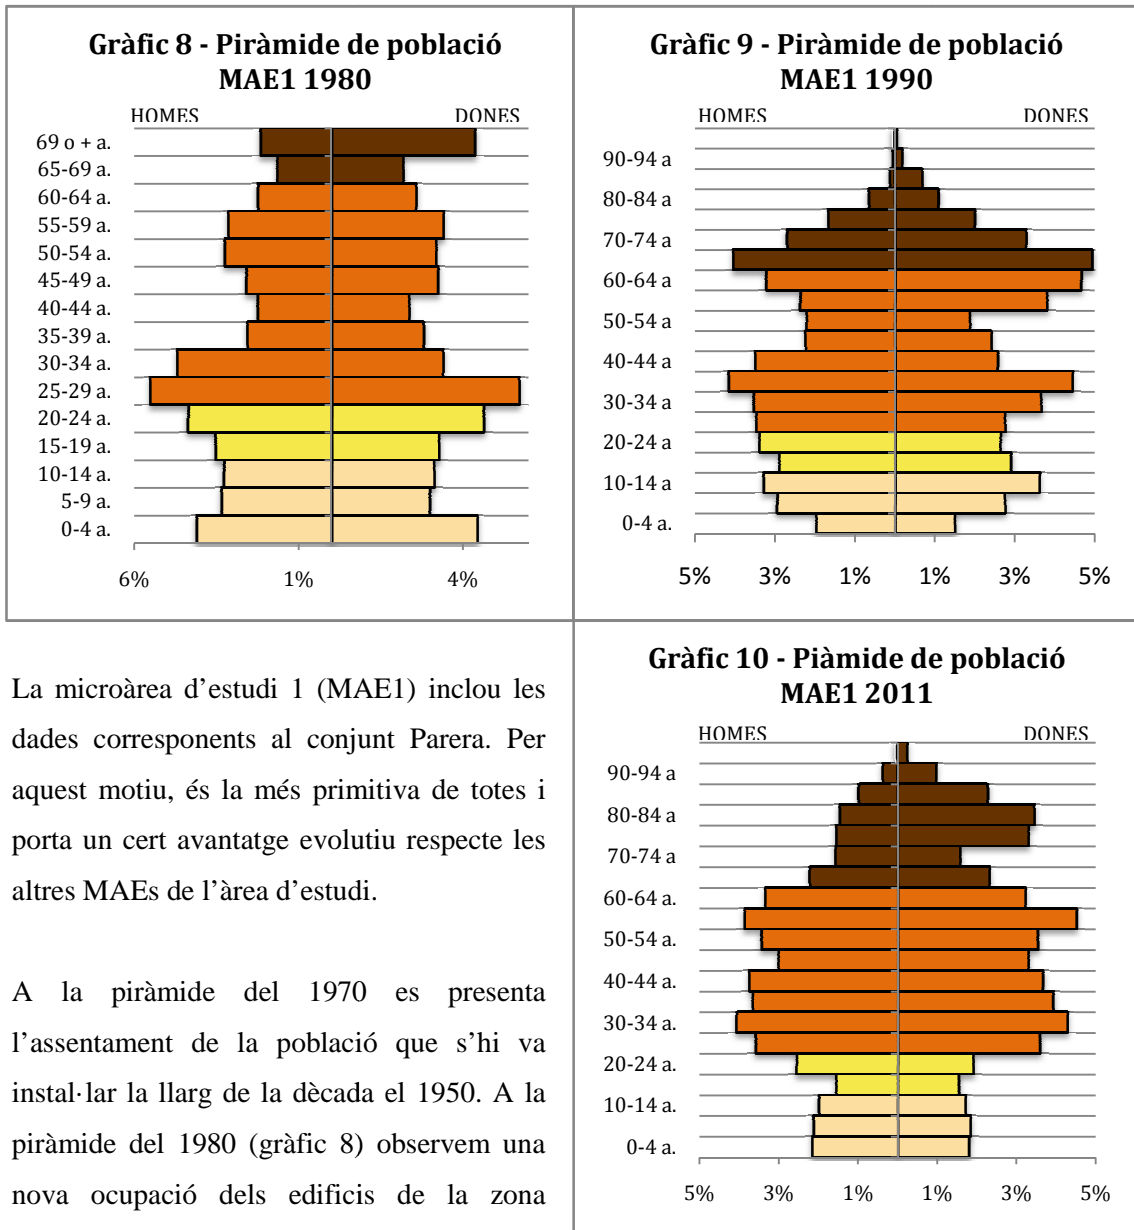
Gràfic 8 - Piràmide de població MAE1 1980

HOMES DONES

69 o + a.
65-69 a.
60-64 a.
55-59 a.
50-54 a.
45-49 a.
40-44 a.
35-39 a.
30-34 a.
25-29 a.
20-24 a.
15-19 a.
10-14 a.
5-9 a.
0-4 a.

6% 1% 4%

Gràfic 9 - Piràmide de població MAE1 1990

HOMES DONES

90-94 a
80-84 a
70-74 a
60-64 a
50-54 a
40-44 a
30-34 a
20-24 a
10-14 a
0-4 a.

5% 3% 1% 1% 3% 5%

La microàrea d'estudi 1 (MAE1) inclou les dades corresponents al conjunt Parera. Per aquest motiu, és la més primitiva de totes i porta un cert avantatge evolutiu respecte les altres MAEs de l'àrea d'estudi.

A la piràmide del 1970 es presenta l'assentament de la població que s'hi va instal·lar la llarg de la dècada el 1950. A la piràmide del 1980 (gràfic 8) observem una nova ocupació dels edificis de la zona

Gràfic 10 - Piàmide de població MAE1 2011

HOMES DONES

90-94 a
80-84 a
70-74 a
60-64 a.
50-54 a.
40-44 a.
30-34 a.
20-24 a.
10-14 a.
0-4 a.

5% 3% 1% 1% 3% 5%